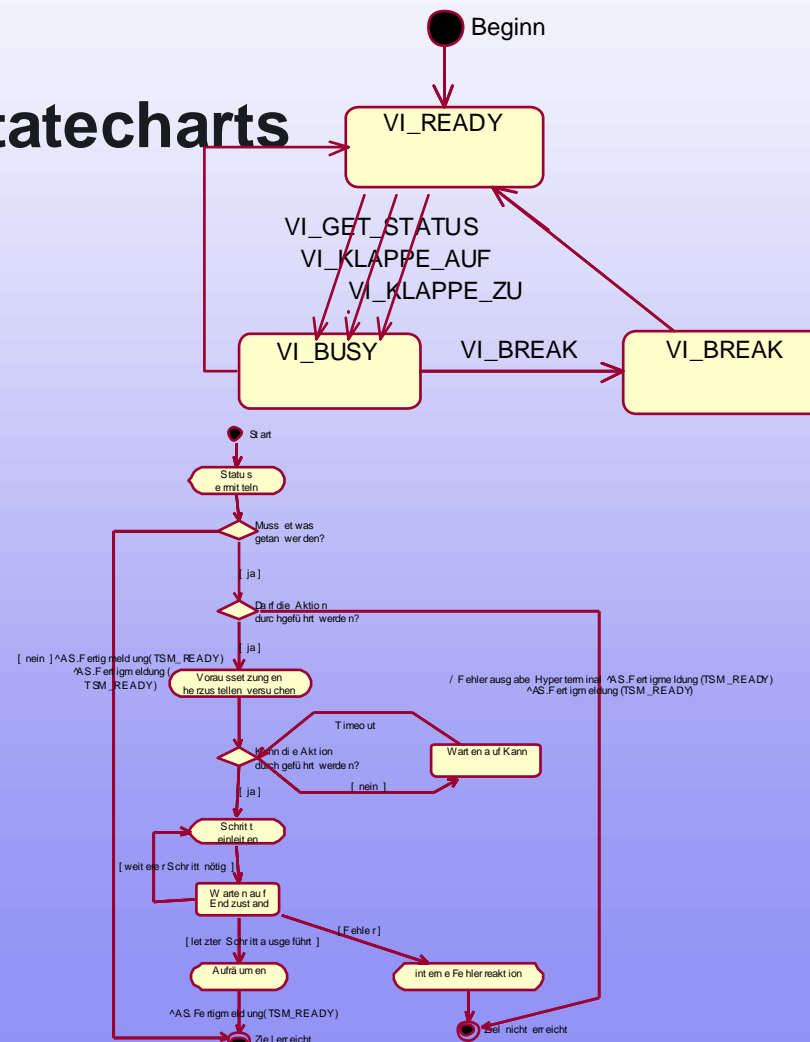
tatecharts

Beginn

VI_READY

VI_GET_STATUS
VI_KLAPPE_AUF
VI_KLAPPE_ZU

VI_BUSY

VI_BREAK

VI_BREAK

Start

Status ermitteln

Muss etwas getan werden?

[ ja ]

Darf die Aktion durchgeführt werden?

[ ja ]

[ nein ] ^AS.Fertigmeldung(TSM_READY)
^AS.Fertigmeldung(TSM_READY)

Voraussetzungen herzustellen versuchen

/ Fehlerausgabe Hyperterminal ^AS.Fertigmeldung(TSM_READY)
^AS.Fertigmeldung(TSM_READY)

Timeout

Kann die Aktion durchgeführt werden?

Warten auf Kann

[ nein ]

[ ja ]

Schritt einleiten

[ weiterer Schritt nötig ]

Warten auf Endzustand

[ Fehler ]

[ letzter Schritt ausgeführt ]

Aufräumen

interne Fehlerreaktion

^AS.Fertigmeldung(TSM_READY)

Ziel erreicht

Ziel nicht erreicht